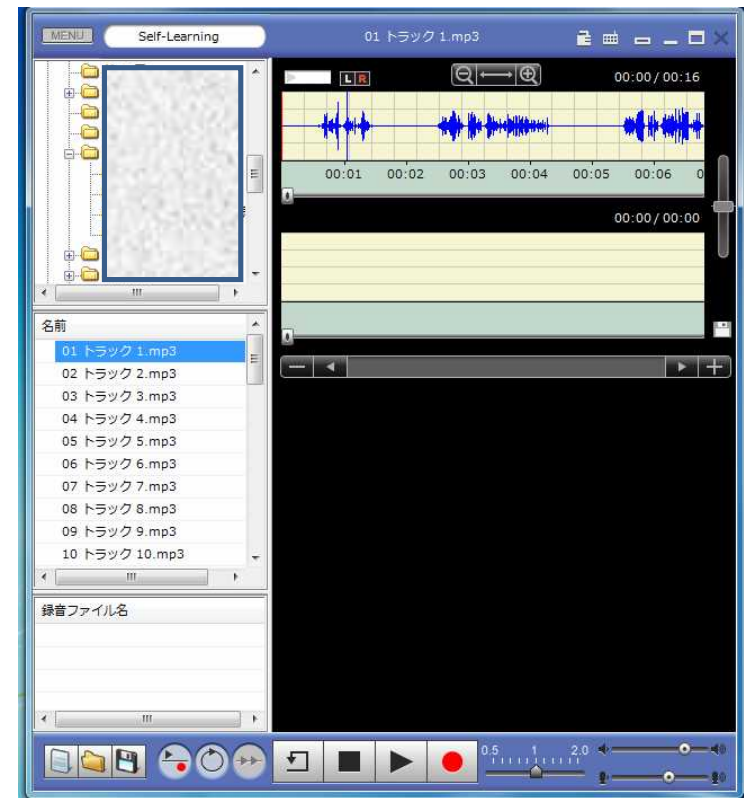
MENU
Self-Learning
01 トラック 1.mp3

L R
00:00 / 00:16
00:01 00:02 00:03 00:04 00:05 00:06 0
00:00 / 00:00

名前
01 トラック 1.mp3
02 トラック 2.mp3
03 トラック 3.mp3
04 トラック 4.mp3
05 トラック 5.mp3
06 トラック 6.mp3
07 トラック 7.mp3
08 トラック 8.mp3
09 トラック 9.mp3
10 トラック 10.mp3

録音ファイル名

0.5 1 2.0